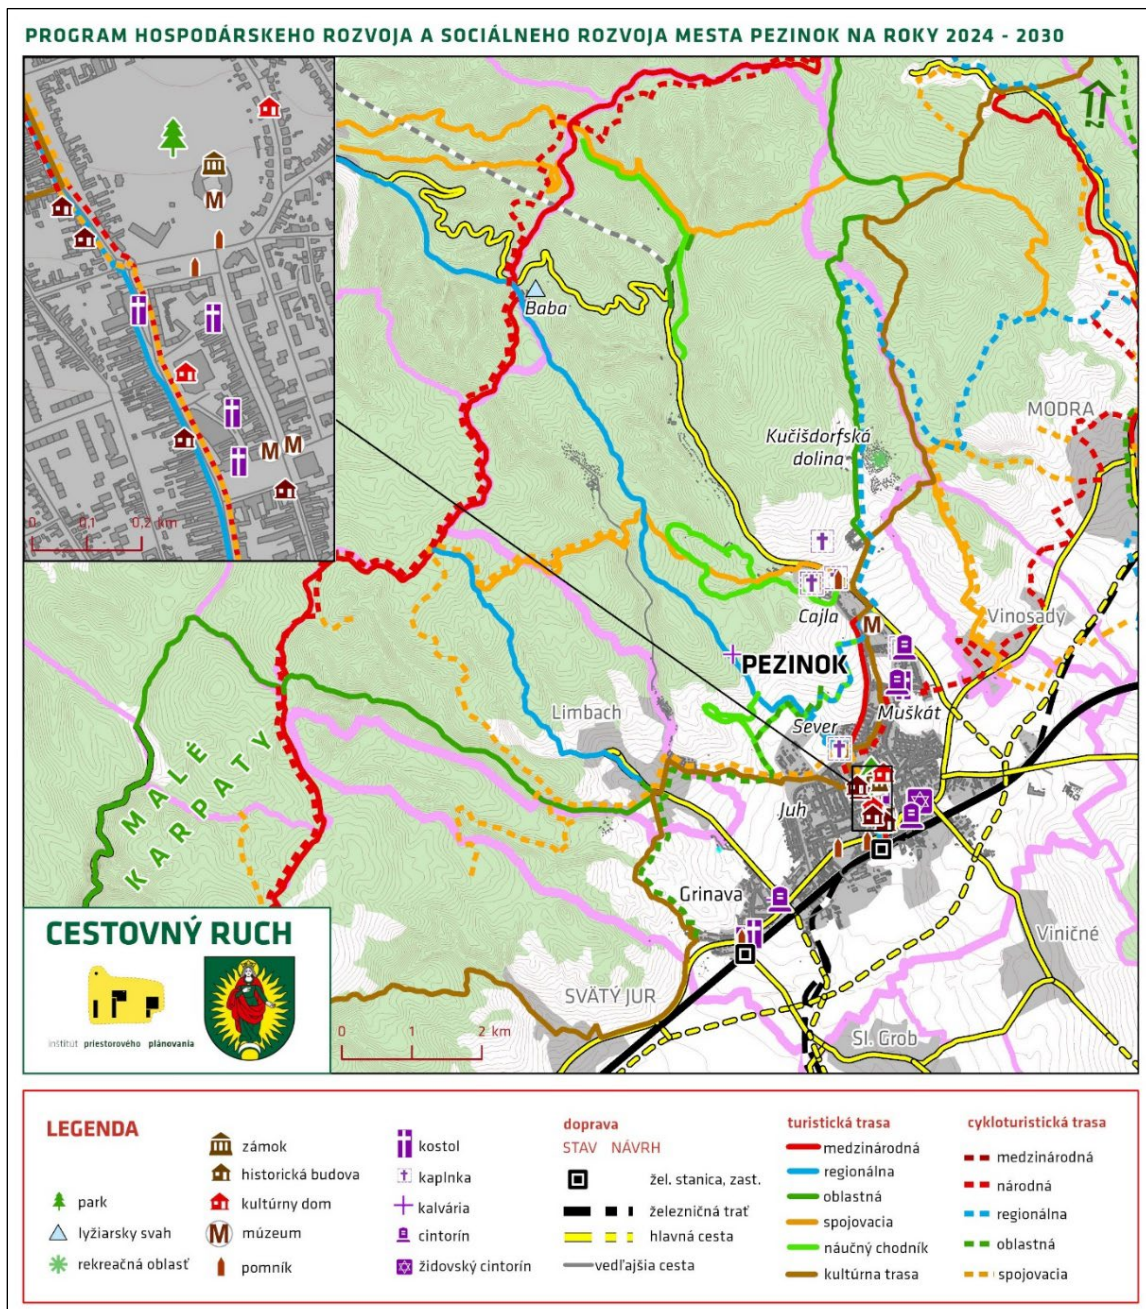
PROGRAM HOSPODÁRSKEHO ROZVOJA A SOCIÁLNEHO ROZVOJA MESTA PEZINOK NA ROKY 2024 - 2030

M

M M

0 0,1 0,2 km

Baba

MODRA

Kučišdorfská dolina

Cajla

M

PEZINOK

Vinosady

Muškát

Limbach

Sever

MALÉ KARPATY

Juh

Grinava

Viničné

SVÄTÝ JUR

Sl. Grob

0 1 2 km

CESTOVNÝ RUCH

inštitút priestorového plánovania

LEGENDA

park
lyžiarsky svah
rekreačná oblasť

zámok
historická budova
kultúrny dom
M múzeum
pomník

kostol
kaplnka
kalvária
cintorín
židovský cintorín

doprava
STAV NÁVRH
žel. stanica, zast.
železničná trať
hlavná cesta
vedľajšia cesta

turistická trasa
medzinárodná
regionálna
oblastná
spojovacia
náučný chodník
kultúrna trasa

cykloturistická trasa
medzinárodná
národná
regionálna
oblastná
spojovacia